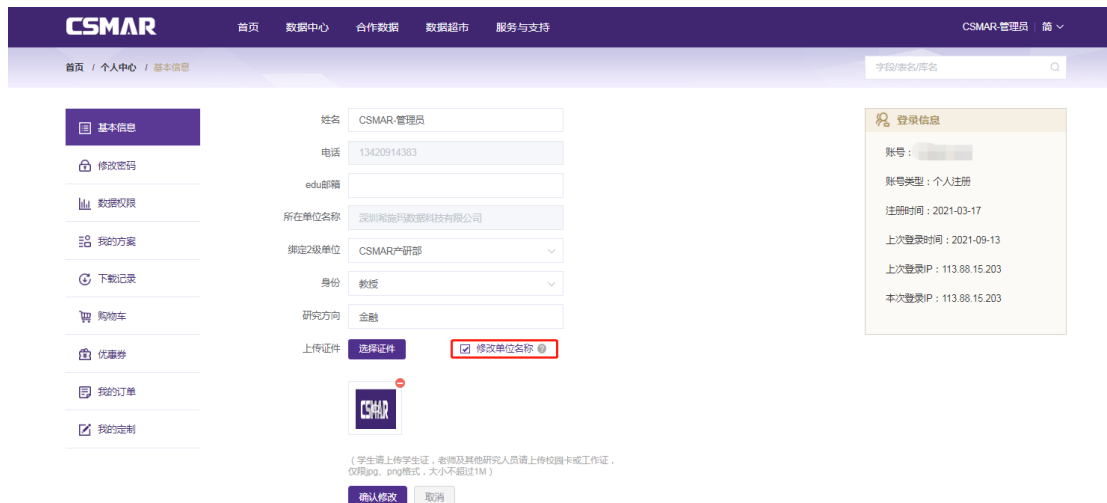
CSMAR 首页 数据中心 合作数据 数据超市 服务与支持 CSMAR-管理员 | 简

首页 / 个人中心 / 基本信息

字段/表名/库名

基本信息
修改密码
数据权限
我的方案
下载记录
购物车
优惠券
我的订单
我的定制

姓名 CSMAR-管理员
电话 13420914383
edu邮箱
所在单位名称 深圳希施玛数据科技有限公司
绑定2级单位 CSMAR产研部
身份 教授
研究方向 金融
上传证件 选择证件
修改单位名称

CSMAR

（学生请上传学生证，老师及其他研究人员请上传校园卡或工作证，仅限jpg、png格式，大小不超过1M）

确认修改 取消

登录信息
账号：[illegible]
账号类型：个人注册
注册时间：2021-03-17
上次登录时间：2021-09-13
上次登录IP：113.88.15.203
本次登录IP：113.88.15.203